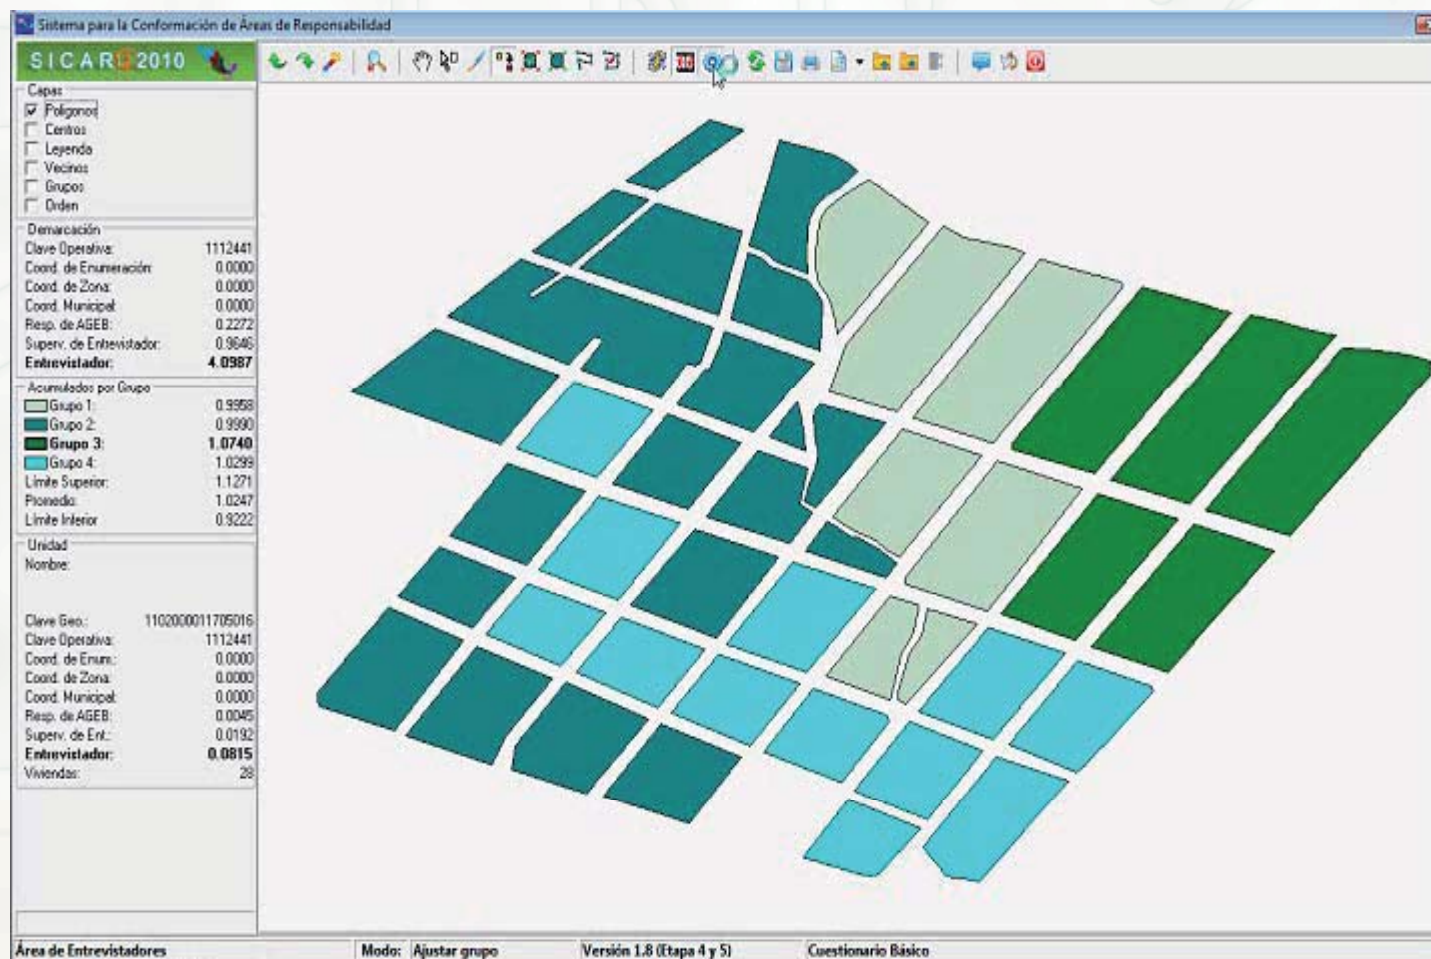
Sistema para la Conformación de Áreas de Responsabilidad

SICAR 2010

Capas
Polígonos
Centros
Leyenda
Vecinos
Grupos
Orden

Demarcación
Clave Operativa: 1112441
Coord. de Enumeración: 0.0000
Coord. de Zona: 0.0000
Coord. Municipal: 0.0000
Resp. de AGEB: 0.2272
Superv. de Entrevistador: 0.9646
Entrevistador: 4.0987

Acumulados por Grupo
Grupo 1: 0.9958
Grupo 2: 0.9990
Grupo 3: 1.0740
Grupo 4: 1.0299
Límite Superior: 1.1271
Promedio: 1.0247
Límite Inferior: 0.9222

Unidad
Nombre:

Clave Geo.: 1102000011705016
Clave Operativa: 1112441
Coord. de Enum.: 0.0000
Coord. de Zona: 0.0000
Coord. Municipal: 0.0000
Resp. de AGEB: 0.0045
Superv. de Ent.: 0.0192
Entrevistador: 0.0815
Viviendas: 28

Área de Entrevistadores | Modo: Ajustar grupo | Versión 1.8 (Etapa 4 y 5) | Cuestionario Básico